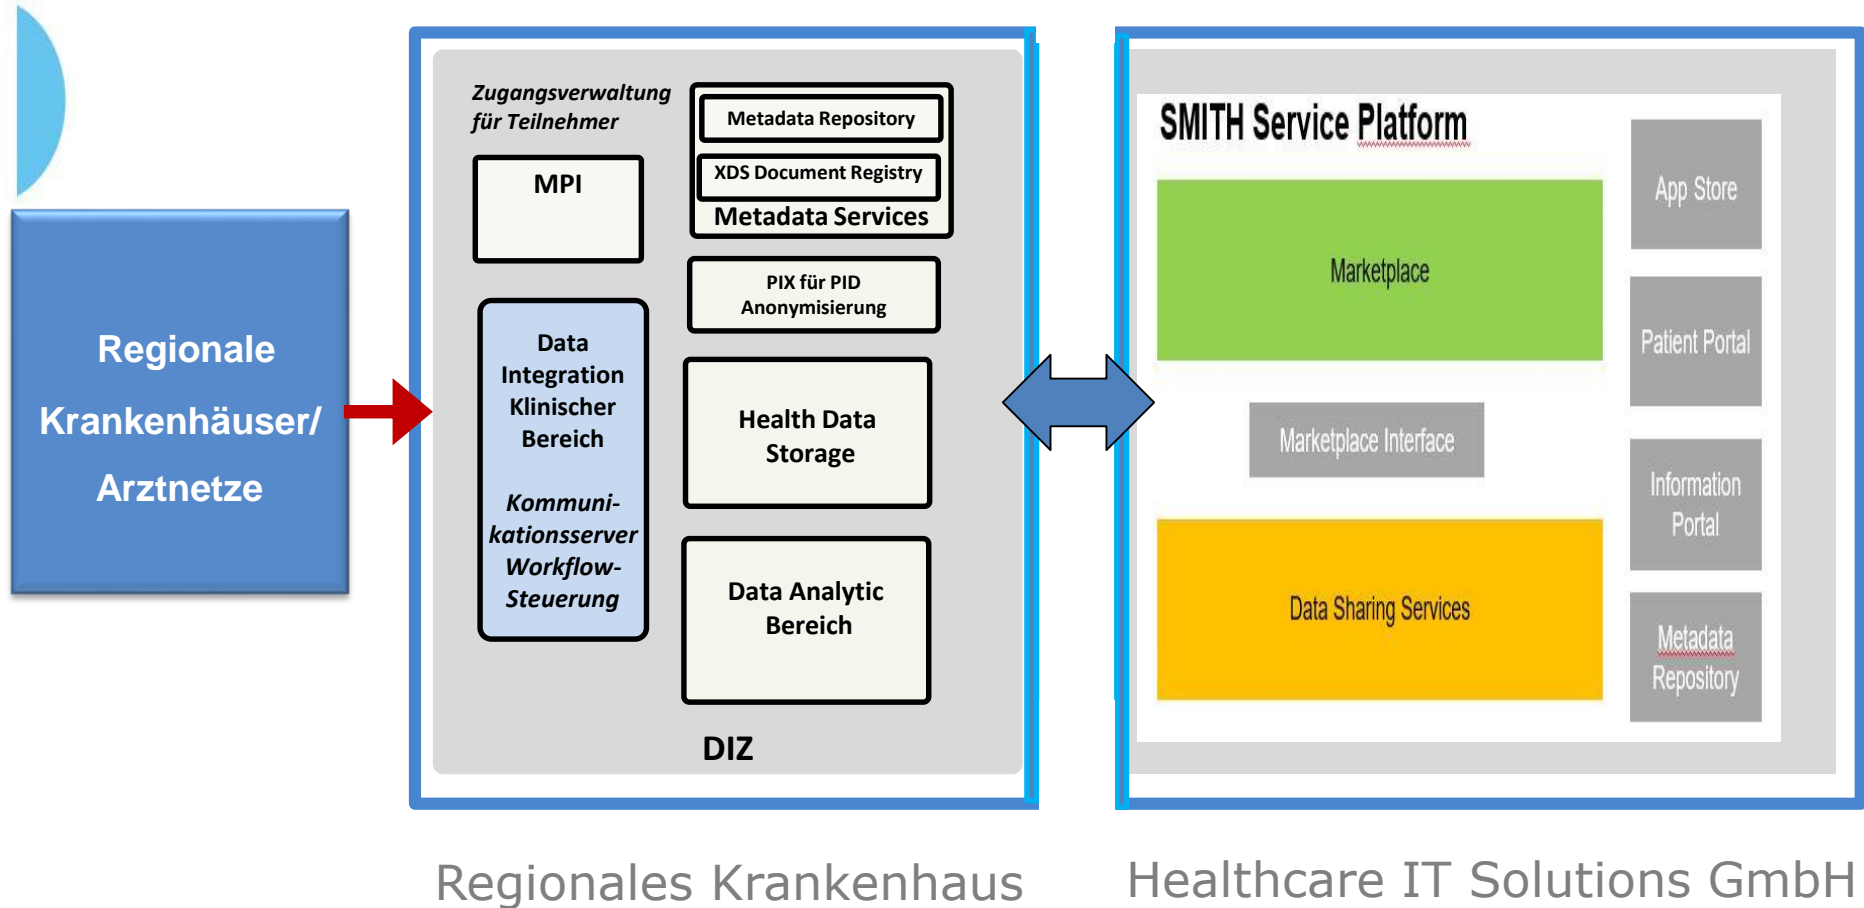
Regionale Krankenhäuser/ Arztnetze

Zugangsverwaltung für Teilnehmer

MPI

Metadata Repository

XDS Document Registry

Metadata Services

PIX für PID Anonymisierung

Data Integration Klinischer Bereich

Kommuni-kationsserver Workflow-Steuerung

Health Data Storage

Data Analytic Bereich

DIZ

SMITH Service Platform

Marketplace

Marketplace Interface

Data Sharing Services

App Store

Patient Portal

Information Portal

Metadata Repository

Regionales Krankenhaus

Healthcare IT Solutions GmbH